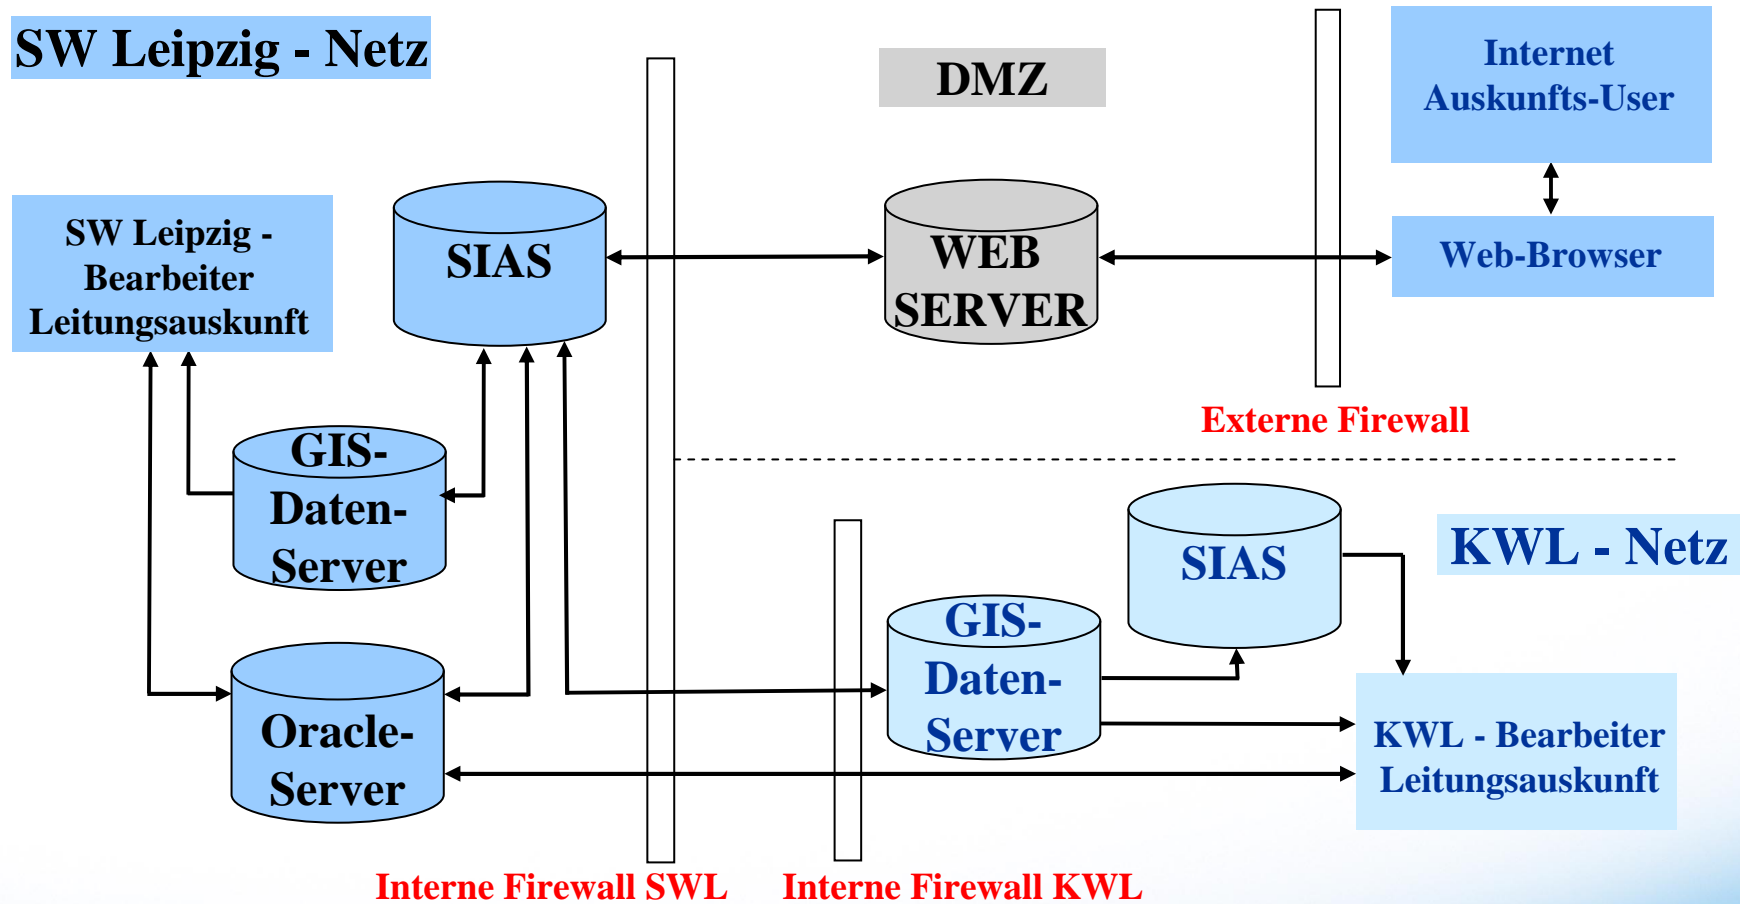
SW Leipzig - Netz

DMZ

Internet Auskunfts-User

SW Leipzig - Bearbeiter Leitungsauskunft

SIAS

WEB SERVER

Web-Browser

Externe Firewall

GIS-Daten-Server

SIAS

KWL - Netz

GIS-Daten-Server

Oracle-Server

KWL - Bearbeiter Leitungsauskunft

Interne Firewall SWL

Interne Firewall KWL